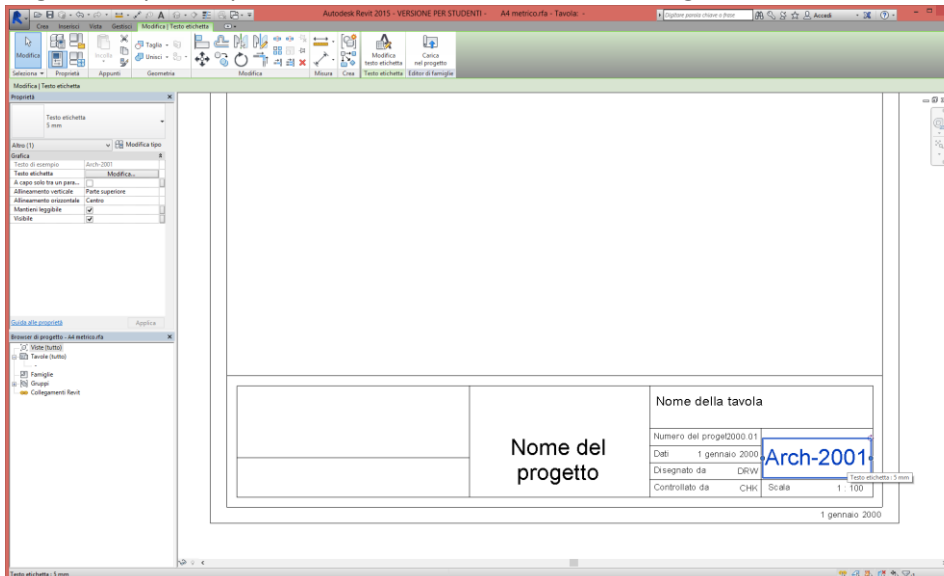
Autodesk Revit 2015 - VERSIONE PER STUDENTI - A4 metrico.rfa - Tavola: -

Digitare parola chiave o frase

Accedi

Crea Inserisci Vista Gestisci Modifica | Testo etichetta

Modifica

Incolla

Taglia

Unisci

Modifica testo etichetta

Carica nel progetto

Seleziona Proprietà Appunti Geometria Modifica Misura Crea Testo etichetta Editor di famiglie

Modifica | Testo etichetta

Proprietà

Testo etichetta
5 mm

Altro (1)

Modifica tipo

Grafica

| | |
|---|---|
| Testo di esempio | Arch-2001 |
| Testo etichetta | Modifica... |
| A capo solo tra un para... | |
| Allineamento verticale | Parte superiore |
| Allineamento orizzontale | Centro |
| Mantieni leggibile | ✓ |
| Visibile | ✓ |

Guida alle proprietà

Applica

Browser di progetto - A4 metrico.rfa

Viste (tutto)
Tavole (tutto)
-
Famiglie
Gruppi
Collegamenti Revit

Nome della tavola

Nome del progetto

| | |
|---|---|
| Numero del progetto | 2000.01 |
| Dati | 1 gennaio 2000 |
| Disegnato da | DRW |
| Controllato da | CHK |

Arch-2001

Testo etichetta : 5 mm

Scala 1 : 100

1 gennaio 2000

Testo etichetta : 5 mm